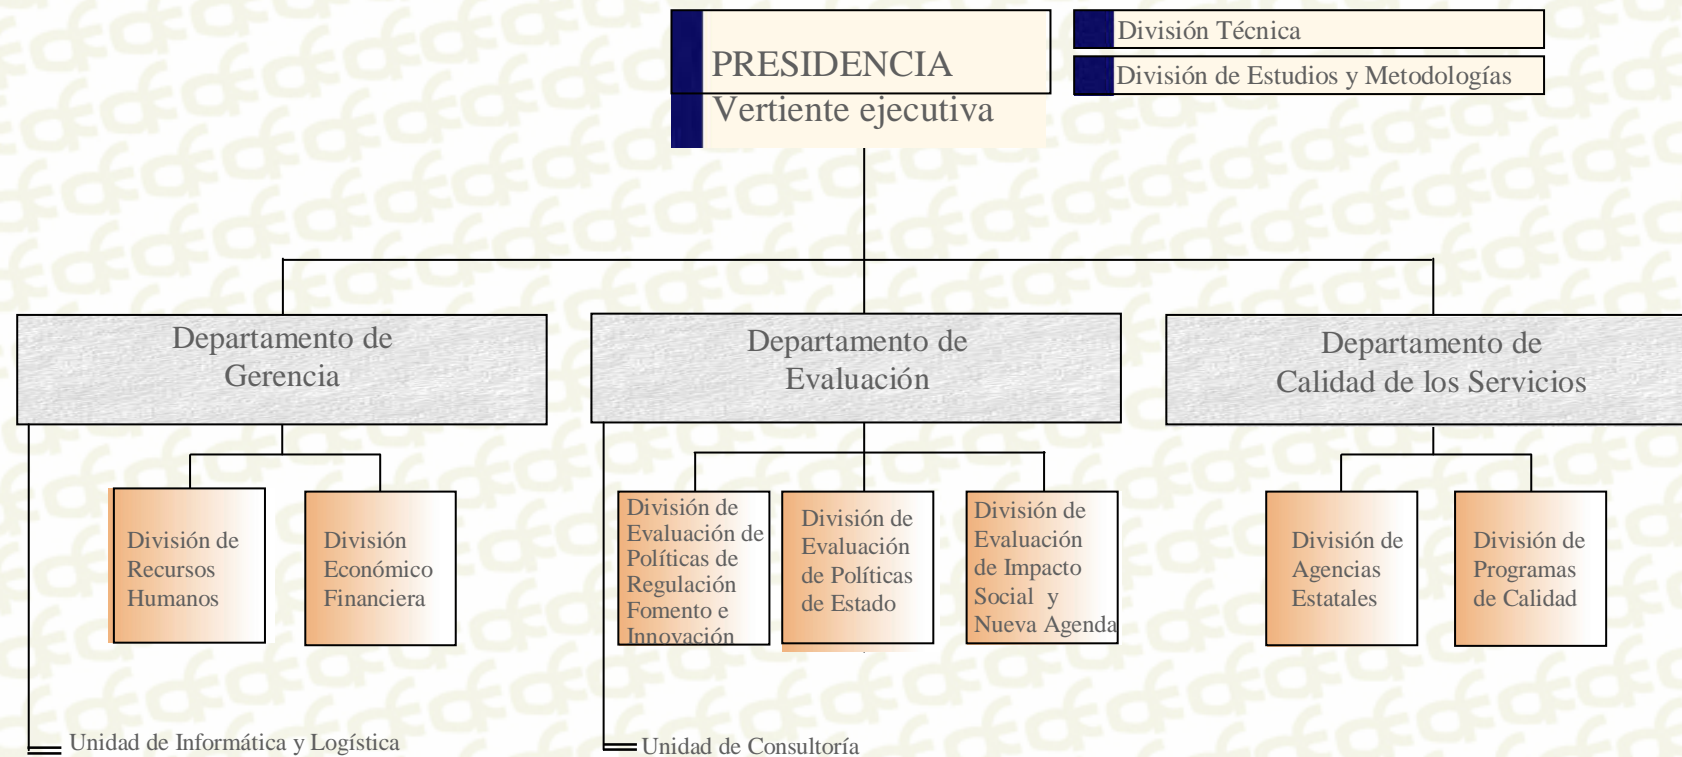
PRESIDENCIA
Vertiente ejecutiva

División Técnica

División de Estudios y Metodologías

Departamento de Gerencia

Departamento de Evaluación

Departamento de Calidad de los Servicios

División de Recursos Humanos

División Económico Financiera

División de Evaluación de Políticas de Regulación Fomento e Innovación

División de Evaluación de Políticas de Estado

División de Evaluación de Impacto Social y Nueva Agenda

División de Agencias Estatales

División de Programas de Calidad

Unidad de Informática y Logística

Unidad de Consultoría